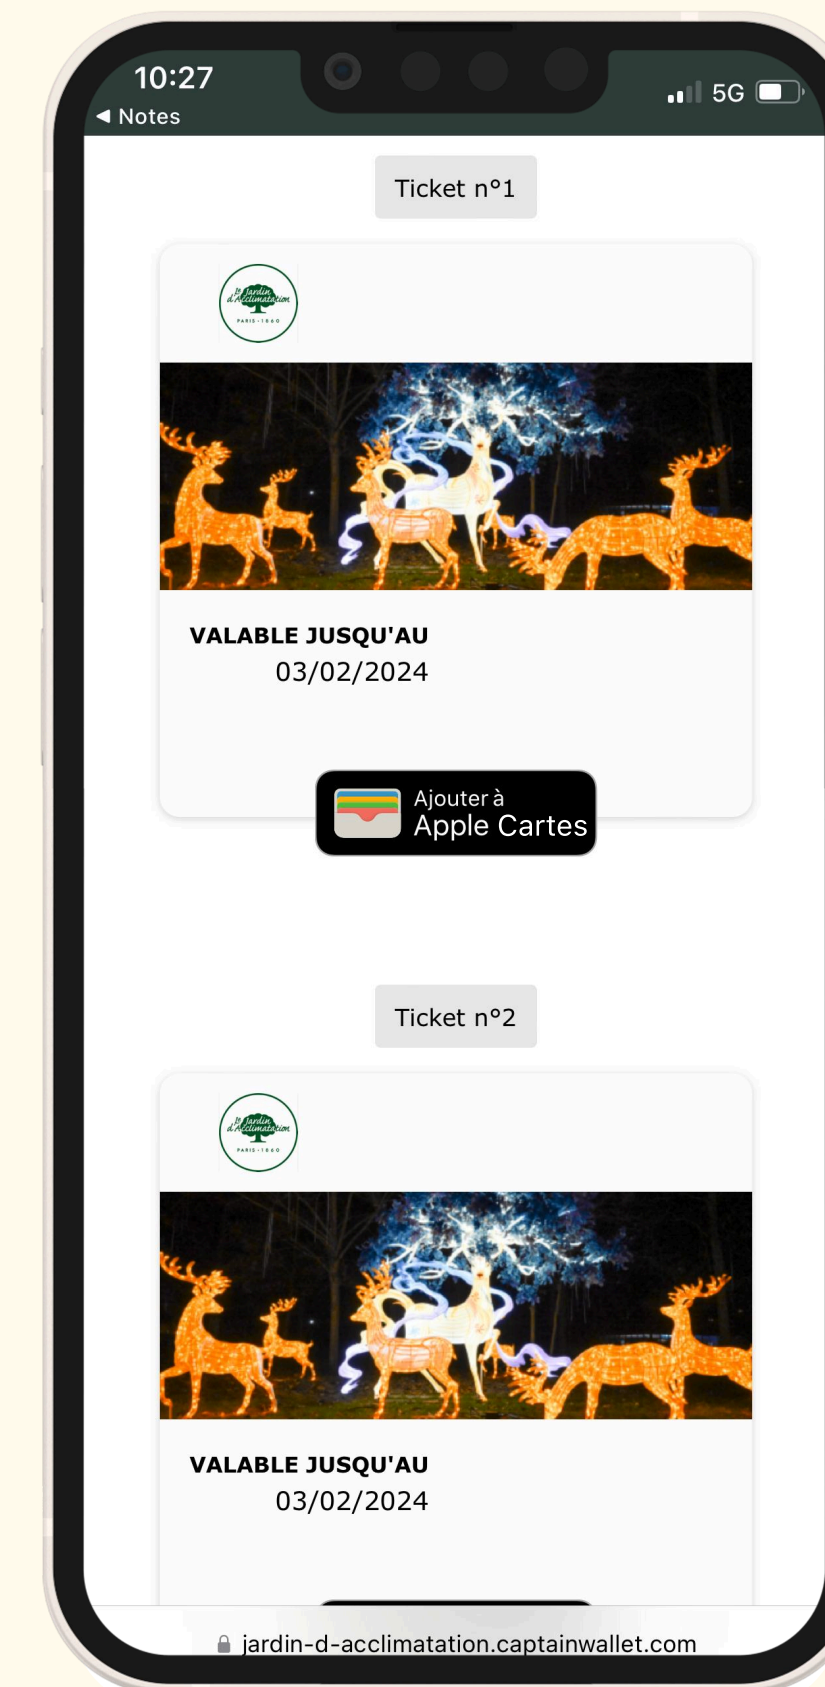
10:27
◀ Notes
5G

Ticket n°1

le Jardin d'Acclimatation PARIS · 1860

VALABLE JUSQU'AU
03/02/2024

Ajouter à
Apple Cartes

Ticket n°2

le Jardin d'Acclimatation PARIS · 1860

VALABLE JUSQU'AU
03/02/2024

jardin-d-acclimatation.captainwallet.com